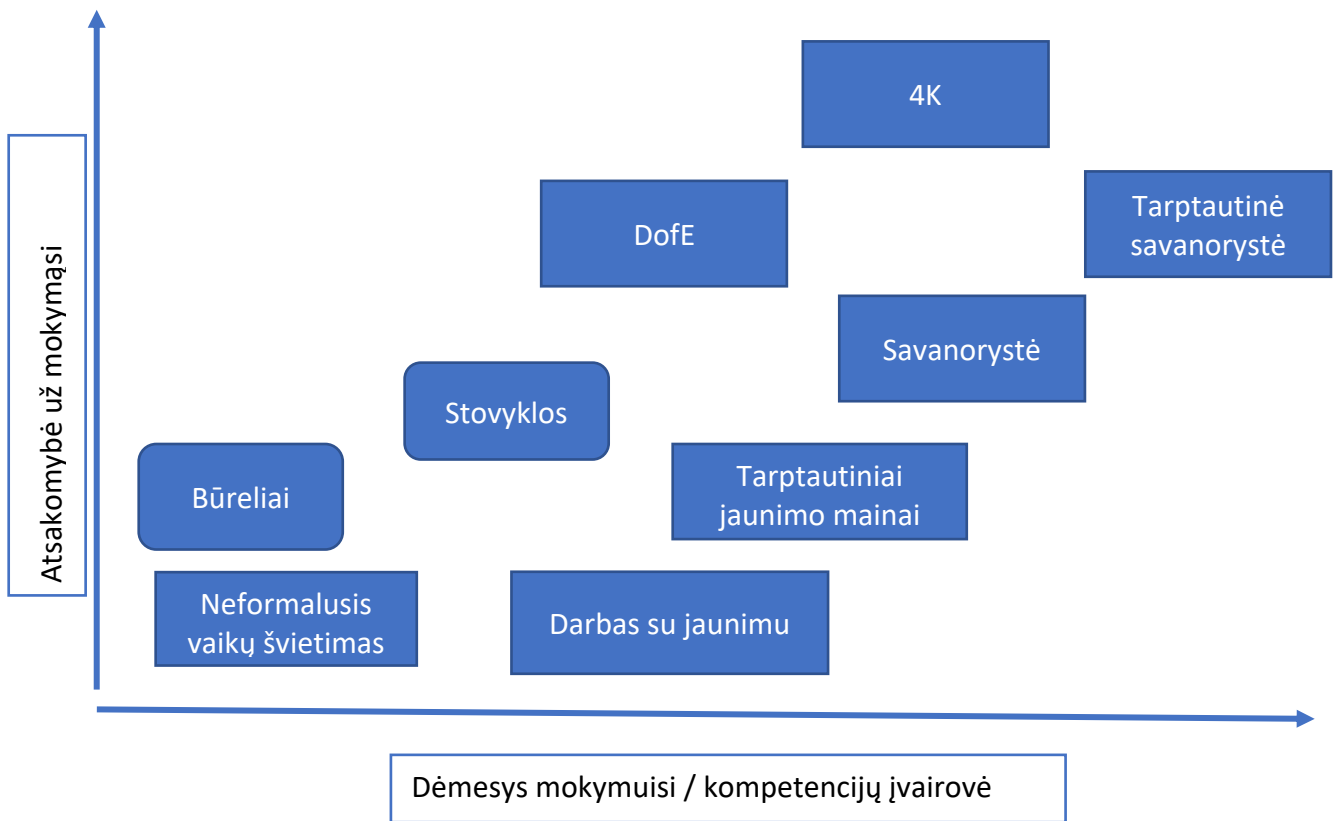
Atsakomybė už mokymąsi

4K

DofE

Tarptautinė savanorystė

Savanorystė

Stovyklos

Būreliai

Tarptautiniai jaunimo mainai

Neformalusis vaikų švietimas

Darbas su jaunimu

Dėmesys mokymuisi / kompetencijų įvairovė